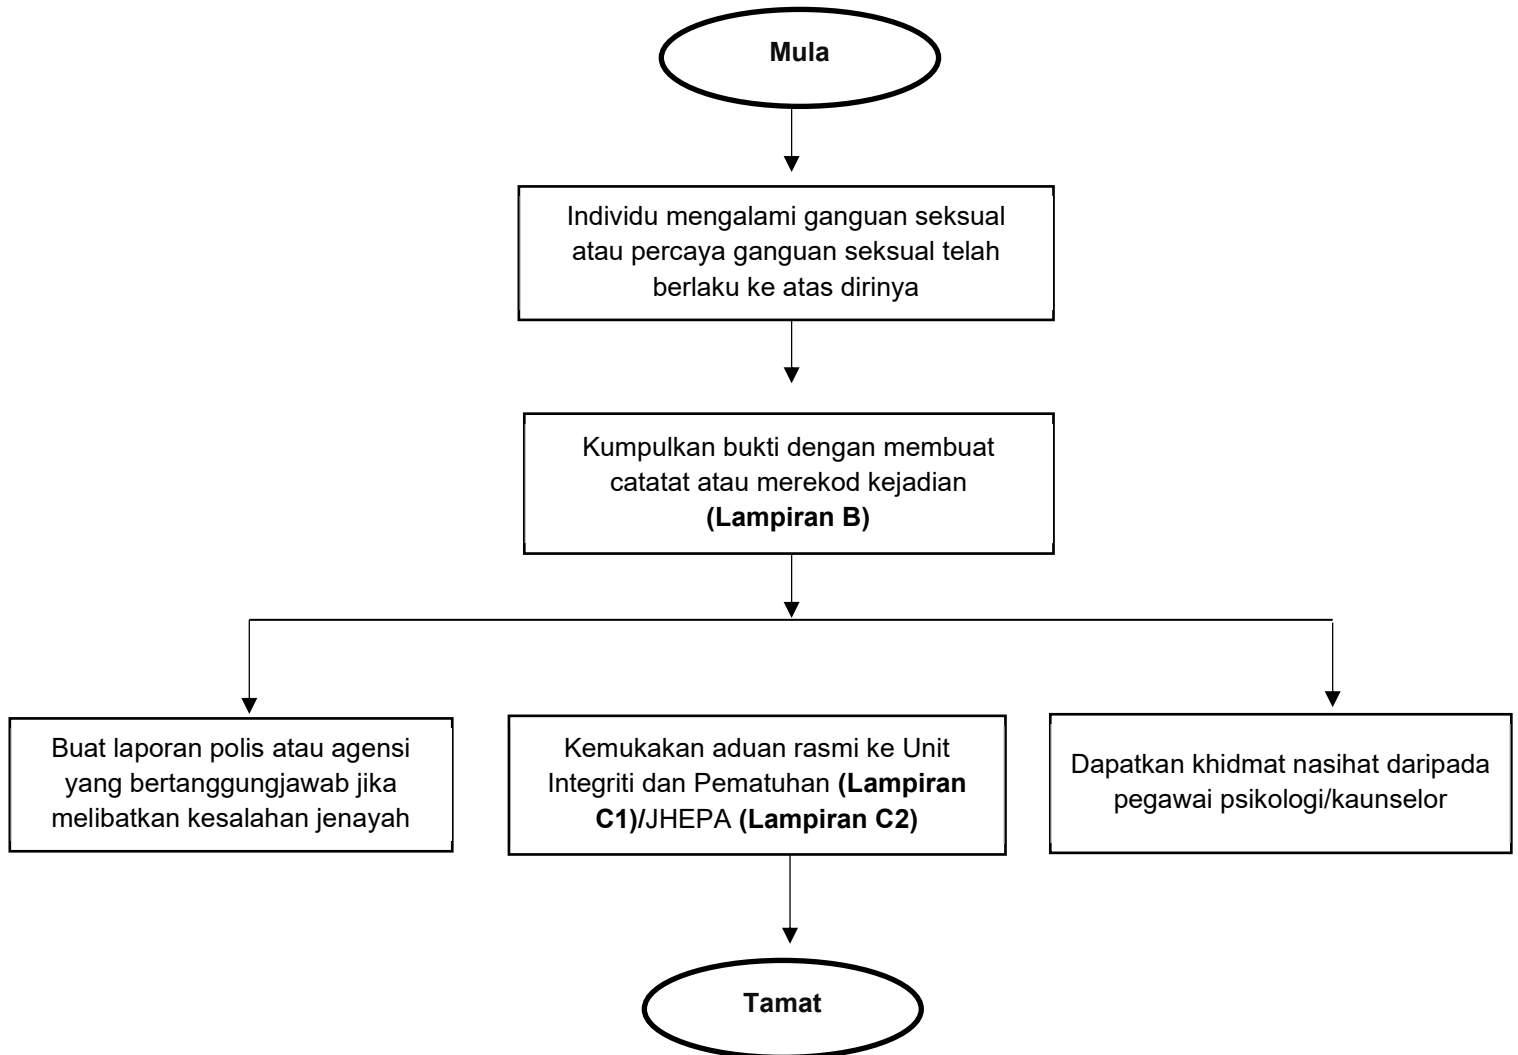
Mula

Individu mengalami ganguan seksual atau percaya ganguan seksual telah berlaku ke atas dirinya

Kumpulkan bukti dengan membuat catatat atau merekod kejadian **(Lampiran B)**

Buat laporan polis atau agensi yang bertanggungjawab jika melibatkan kesalahan jenayah

Kemukakan aduan rasmi ke Unit Integriti dan Pematuhan **(Lampiran C1)/**JHEPA **(Lampiran C2)**

Dapatkan khidmat nasihat daripada pegawai psikologi/kaunselor

Tamat